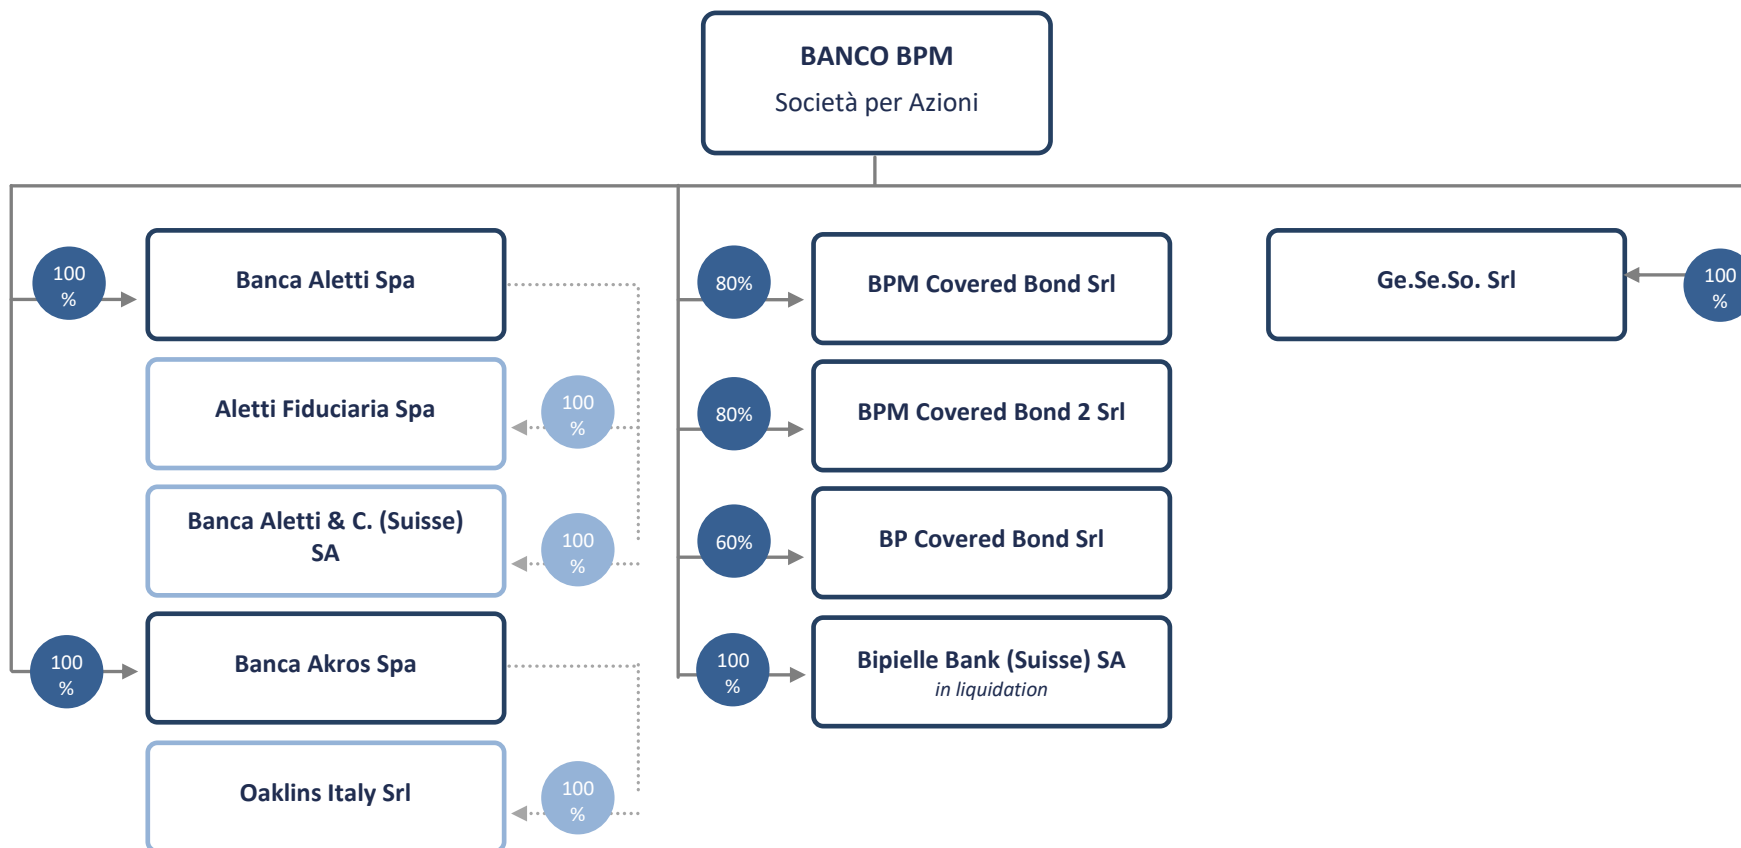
BANCO BPM
Società per Azioni

100 %

Banca Aletti Spa

Aletti Fiduciaria Spa

100 %

Banca Aletti & C. (Suisse) SA

100 %

100 %

Banca Akros Spa

Oaklins Italy Srl

100 %

80%

BPM Covered Bond Srl

80%

BPM Covered Bond 2 Srl

60%

BP Covered Bond Srl

100 %

Bipielle Bank (Suisse) SA
*in liquidation*

Ge.Se.So. Srl

100 %